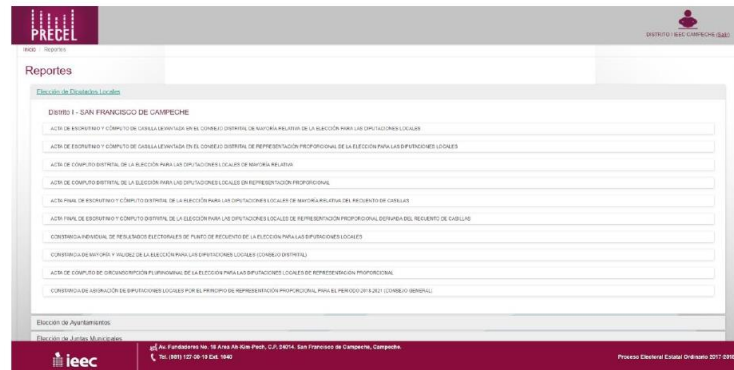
PRECEL

DISTRITO I IEEC CAMPECHE (Salir)

Inicio / Reportes

Reportes

Elección de Diputados Locales

Distrito I - SAN FRANCISCO DE CAMPECHE

ACTA DE ESCRUTINIO Y CÓMPUTO DE CASILLA LEVANTADA EN EL CONSEJO DISTRITAL DE MAYORÍA RELATIVA DE LA ELECCIÓN PARA LAS DIPUTACIONES LOCALES

ACTA DE ESCRUTINIO Y CÓMPUTO DE CASILLA LEVANTADA EN EL CONSEJO DISTRITAL DE REPRESENTACIÓN PROPORCIONAL DE LA ELECCIÓN PARA LAS DIPUTACIONES LOCALES

ACTA DE CÓMPUTO DISTRITAL DE LA ELECCIÓN PARA LAS DIPUTACIONES LOCALES DE MAYORÍA RELATIVA

ACTA DE CÓMPUTO DISTRITAL DE LA ELECCIÓN PARA LAS DIPUTACIONES LOCALES DE REPRESENTACIÓN PROPORCIONAL

ACTA FINAL DE ESCRUTINIO Y CÓMPUTO DISTRITAL DE LA ELECCIÓN PARA LAS DIPUTACIONES LOCALES DE MAYORÍA RELATIVA DEL RECUENTO DE CASILLAS

ACTA FINAL DE ESCRUTINIO Y CÓMPUTO DISTRITAL DE LA ELECCIÓN PARA LAS DIPUTACIONES LOCALES DE REPRESENTACIÓN PROPORCIONAL DERIVADA DEL RECUENTO DE CASILLAS

CONSTANCIA INDIVIDUAL DE RESULTADOS ELECTORALES DE PUNTO DE RECUENTO DE LA ELECCIÓN PARA LAS DIPUTACIONES LOCALES

CONSTANCIA DE MAYORÍA Y VALIDEZ DE LA ELECCIÓN PARA LAS DIPUTACIONES LOCALES (CONSEJO DISTRITAL)

ACTA DE CÓMPUTO DE CIRCUNSCRIPCIÓN PLURINOMINAL DE LA ELECCIÓN PARA LAS DIPUTACIONES LOCALES DE REPRESENTACIÓN PROPORCIONAL

CONSTANCIA DE ASIGNACIÓN DE DIPUTACIONES LOCALES POR EL PRINCIPIO DE REPRESENTACIÓN PROPORCIONAL PARA EL PERIODO 2018-2021 (CONSEJO GENERAL)

Elección de Ayuntamientos

Elección de Juntas Municipales

ieec

Av. Fundadores No. 18 Área Ah Kim Pech, C.P. 24014. San Francisco de Campeche, Campeche.
Tel. (981) 127-30-10 Ext. 1040

Proceso Electoral Estatal Ordinario 2017-2018